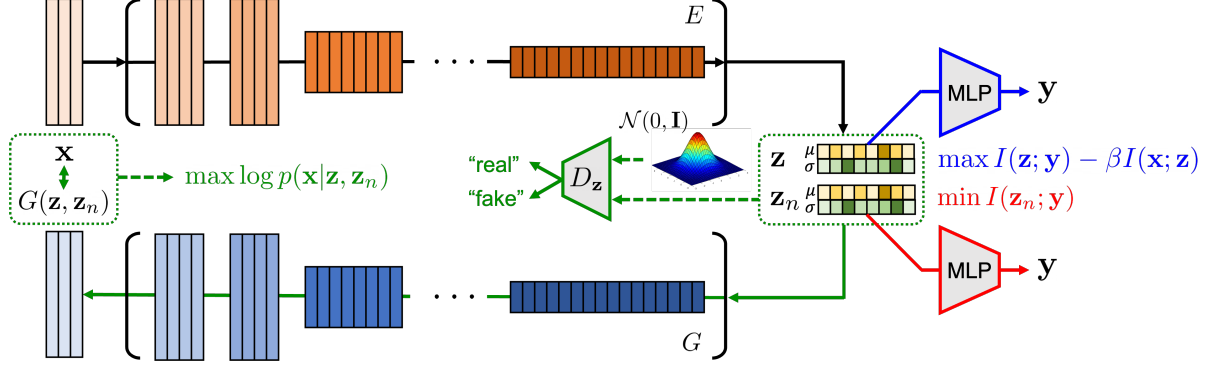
$E$

$\cdots$

$\mathcal{N}(0, \mathbf{I})$

MLP

$\mathbf{y}$

$\mathbf{x}$

$G(\mathbf{z}, \mathbf{z}_n)$

$\max \log p(\mathbf{x}|\mathbf{z}, \mathbf{z}_n)$

"real"

"fake"

$D_{\mathbf{z}}$

$\mathbf{z}$ $\mu$ $\sigma$

$\mathbf{z}_n$ $\mu$ $\sigma$

$\max I(\mathbf{z}; \mathbf{y}) - \beta I(\mathbf{x}; \mathbf{z})$

$\min I(\mathbf{z}_n; \mathbf{y})$

MLP

$\mathbf{y}$

$\cdots$

$G$